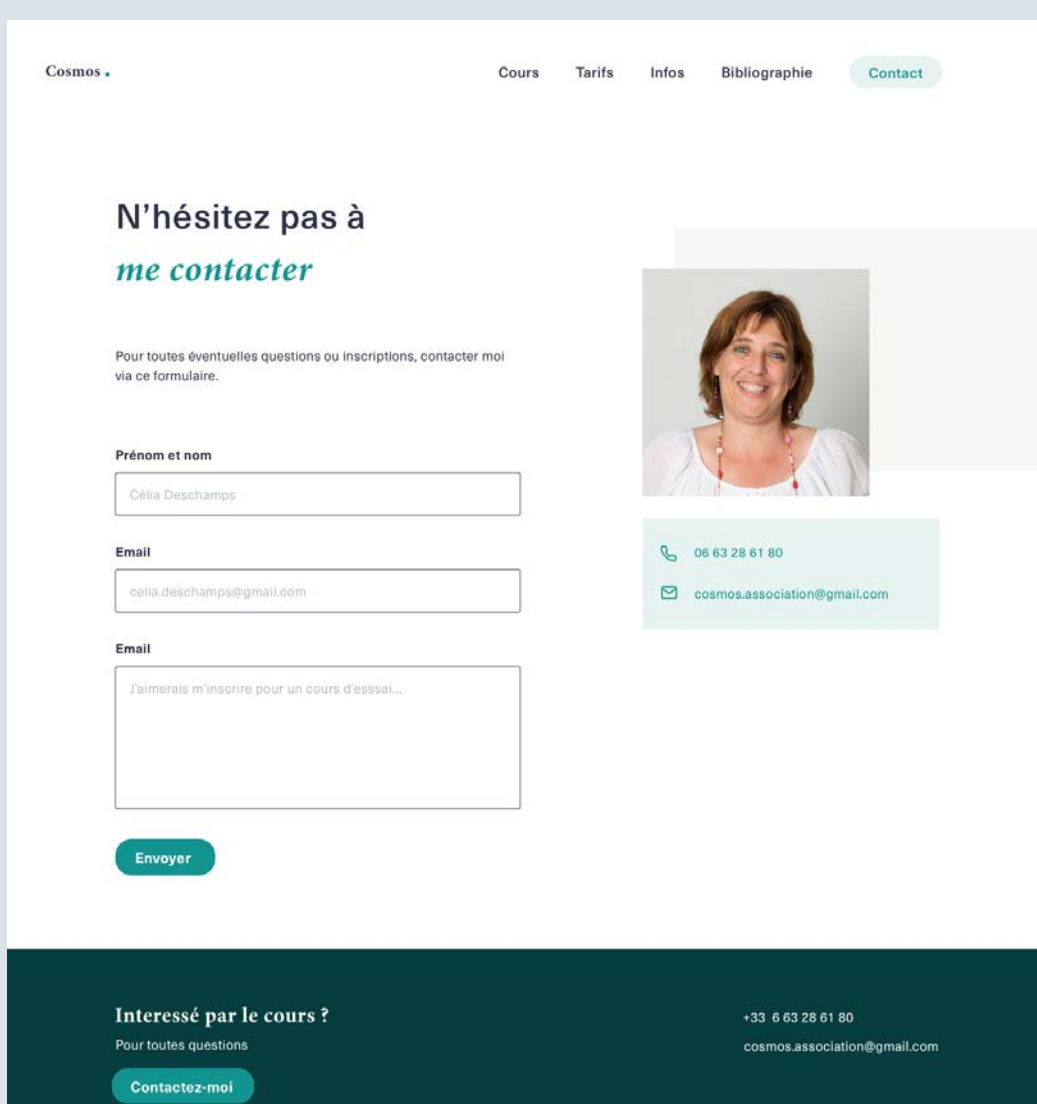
Cosmos.

Cours Tarifs Infos Bibliographie Contact

N'hésitez pas à
me contacter

Pour toutes éventuelles questions ou inscriptions, contacter moi via ce formulaire.

Prénom et nom

Célia Deschamps

Email

celia.deschamps@gmail.com

Email

J'aimerais m'inscrire pour un cours d'esssai...

Envoyer

06 63 28 61 80

cosmos.association@gmail.com

Interessé par le cours ?
Pour toutes questions

Contactez-moi

+33 6 63 28 61 80
cosmos.association@gmail.com